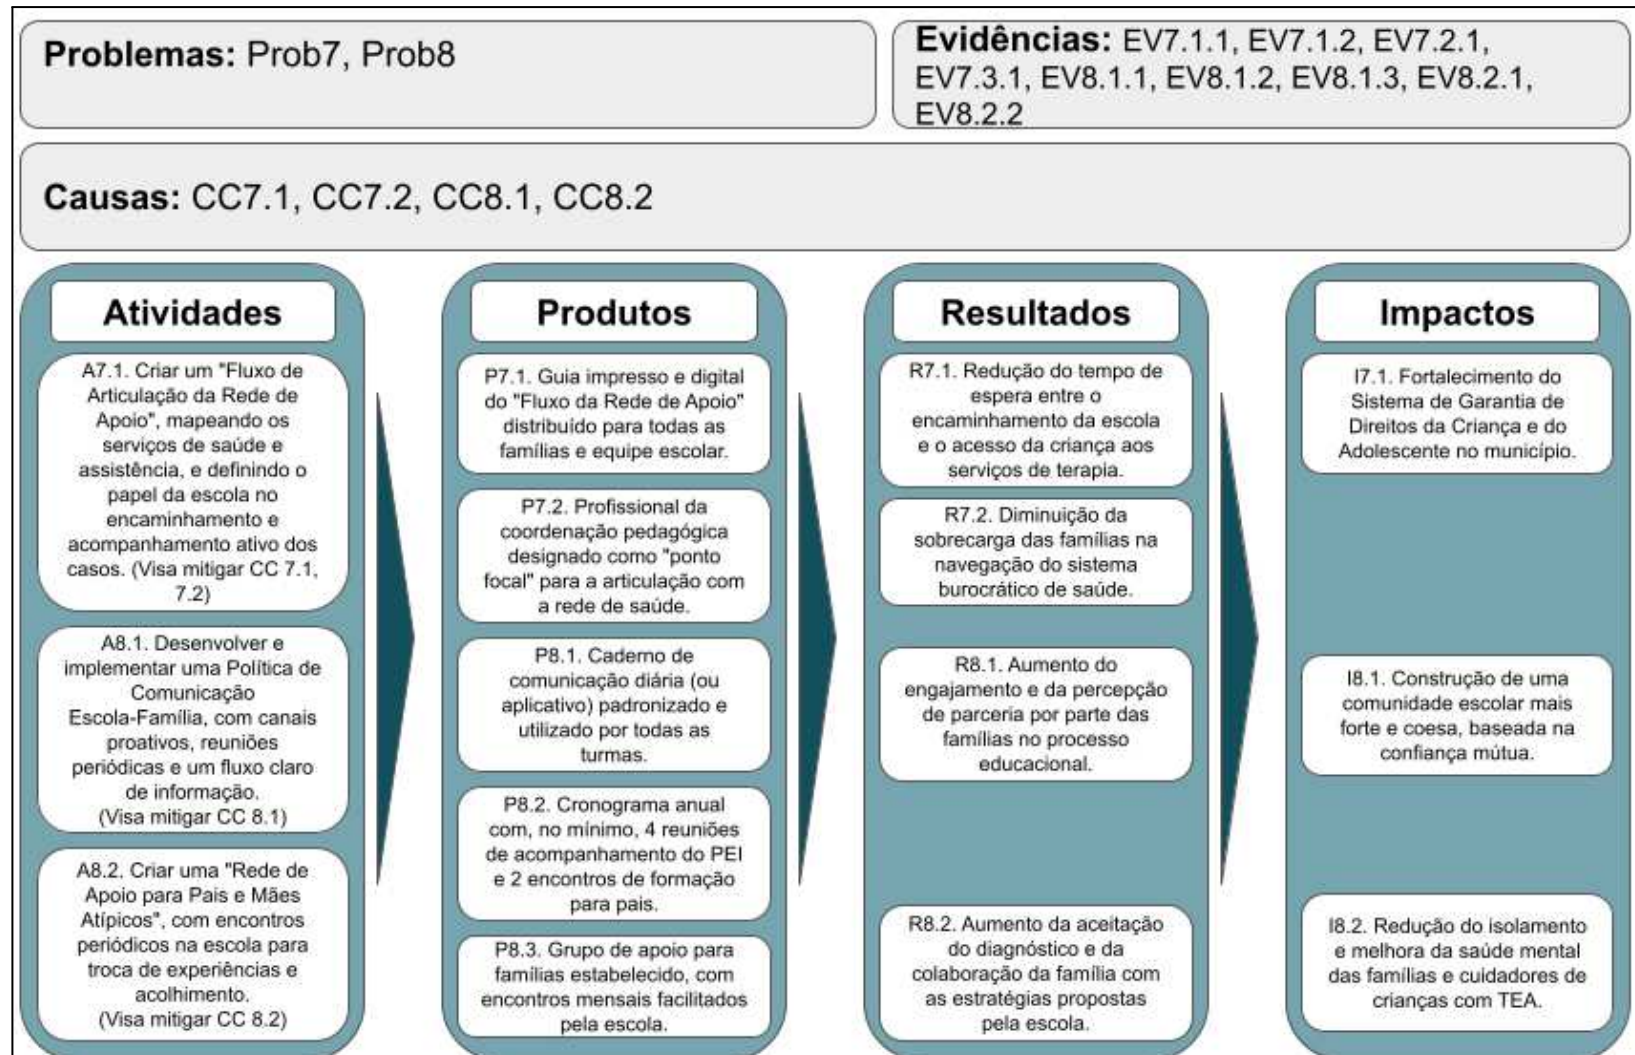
**Problemas:** Prob7, Prob8

**Evidências:** EV7.1.1, EV7.1.2, EV7.2.1, EV7.3.1, EV8.1.1, EV8.1.2, EV8.1.3, EV8.2.1, EV8.2.2

**Causas:** CC7.1, CC7.2, CC8.1, CC8.2

**Atividades**

A7.1. Criar um "Fluxo de Articulação da Rede de Apoio", mapeando os serviços de saúde e assistência, e definindo o papel da escola no encaminhamento e acompanhamento ativo dos casos. (Visa mitigar CC 7.1, 7.2)

A8.1. Desenvolver e implementar uma Política de Comunicação Escola-Família, com canais proativos, reuniões periódicas e um fluxo claro de informação. (Visa mitigar CC 8.1)

A8.2. Criar uma "Rede de Apoio para Pais e Mães Atípicos", com encontros periódicos na escola para troca de experiências e acolhimento. (Visa mitigar CC 8.2)

**Produtos**

P7.1. Guia impresso e digital do "Fluxo da Rede de Apoio" distribuído para todas as famílias e equipe escolar.

P7.2. Profissional da coordenação pedagógica designado como "ponto focal" para a articulação com a rede de saúde.

P8.1. Caderno de comunicação diária (ou aplicativo) padronizado e utilizado por todas as turmas.

P8.2. Cronograma anual com, no mínimo, 4 reuniões de acompanhamento do PEI e 2 encontros de formação para pais.

P8.3. Grupo de apoio para famílias estabelecido, com encontros mensais facilitados pela escola.

**Resultados**

R7.1. Redução do tempo de espera entre o encaminhamento da escola e o acesso da criança aos serviços de terapia.

R7.2. Diminuição da sobrecarga das famílias na navegação do sistema burocrático de saúde.

R8.1. Aumento do engajamento e da percepção de parceria por parte das famílias no processo educacional.

R8.2. Aumento da aceitação do diagnóstico e da colaboração da família com as estratégias propostas pela escola.

**Impactos**

I7.1. Fortalecimento do Sistema de Garantia de Direitos da Criança e do Adolescente no município.

I8.1. Construção de uma comunidade escolar mais forte e coesa, baseada na confiança mútua.

I8.2. Redução do isolamento e melhora da saúde mental das famílias e cuidadores de crianças com TEA.